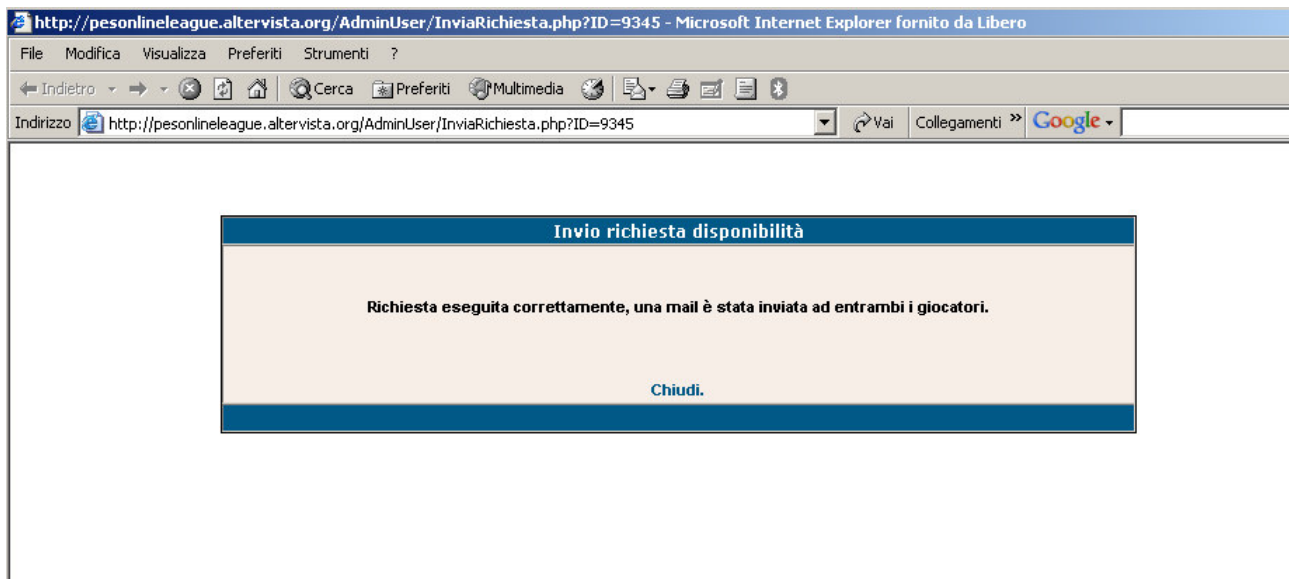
http://pesonlineleague.altervista.org/AdminUser/InviaRichiesta.php?ID=9345 - Microsoft Internet Explorer fornito da Libero

File Modifica Visualizza Preferiti Strumenti ?

Indietro Cerca Preferiti Multimedia

Indirizzo http://pesonlineleague.altervista.org/AdminUser/InviaRichiesta.php?ID=9345 Vai Collegamenti » Google

Invio richiesta disponibilità

Richiesta eseguita correttamente, una mail è stata inviata ad entrambi i giocatori.

Chiudi.